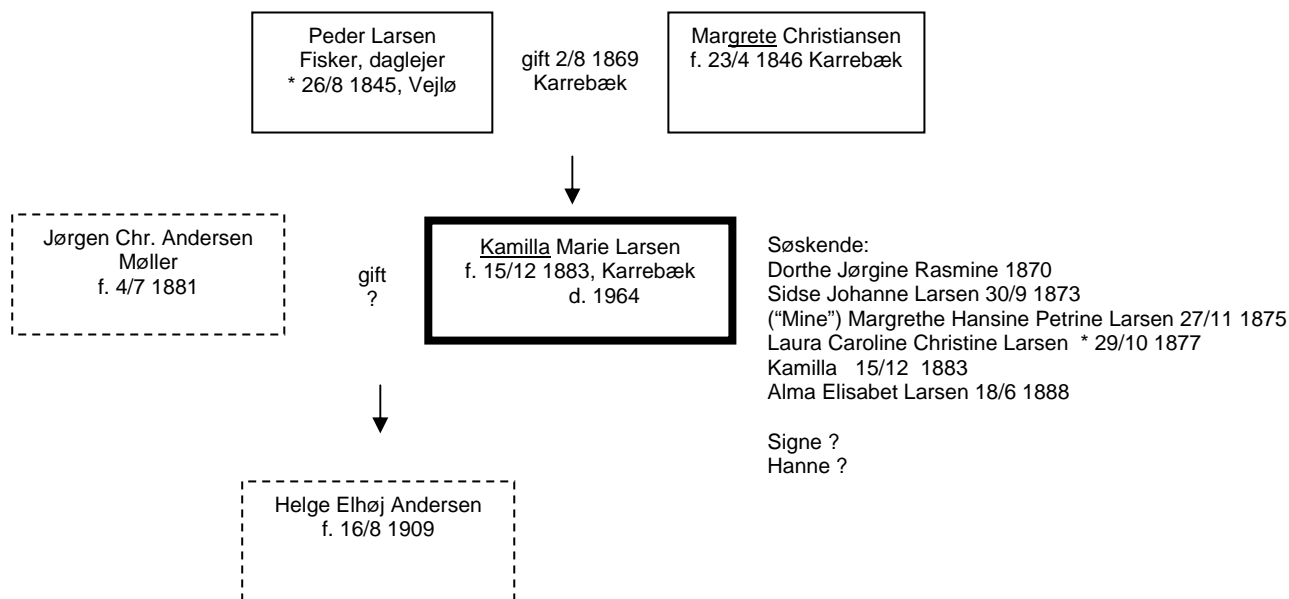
Peder Larsen
Fisker, daglejer
* 26/8 1845, Vejlø

gift 2/8 1869
Karrebæk

Margrete Christiansen
f. 23/4 1846 Karrebæk

Jørgen Chr. Andersen
Møller
f. 4/7 1881

gift
?

Kamilla Marie Larsen
f. 15/12 1883, Karrebæk
d. 1964

Søskende:
Dorthe Jørgine Rasmine 1870
Sidse Johanne Larsen 30/9 1873
("Mine") Margrethe Hansine Petrine Larsen 27/11 1875
Laura Caroline Christine Larsen * 29/10 1877
Kamilla 15/12 1883
Alma Elisabet Larsen 18/6 1888

Signe ?
Hanne ?

Helge Elhøj Andersen
f. 16/8 1909